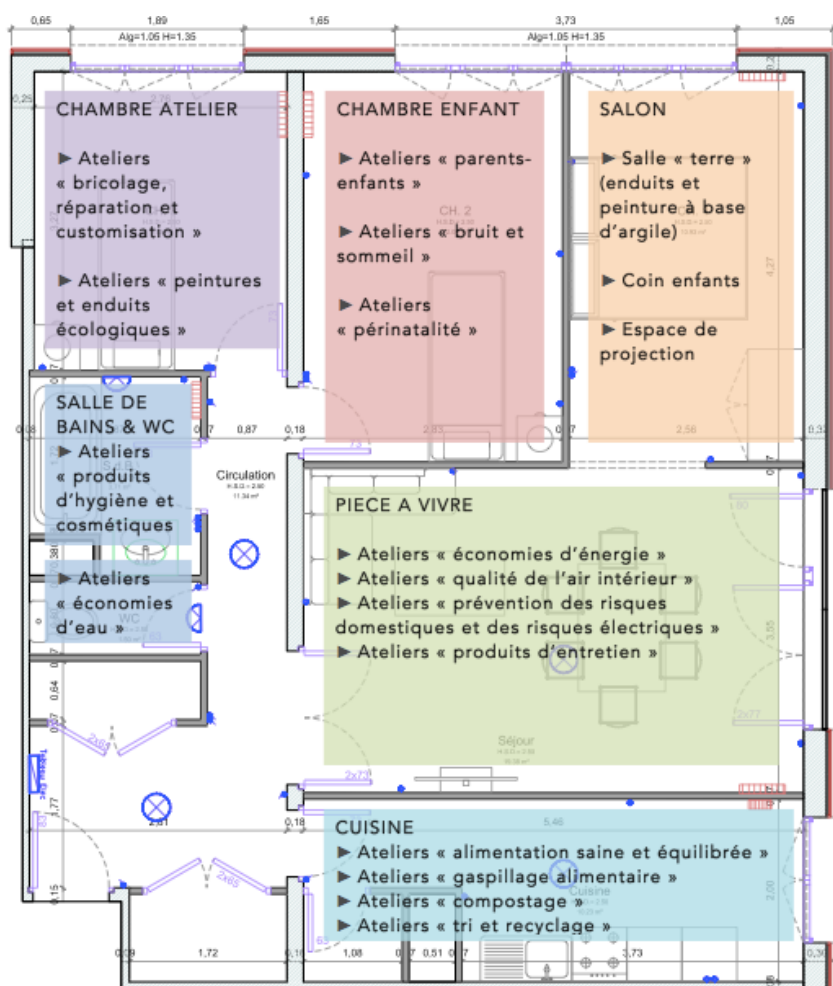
0,65 1,89 1,65 3,73 1,05
Alg=1.05 H=1.35 Alg=1.05 H=1.35

CHAMBRE ATELIER

► Ateliers « bricolage, réparation et customisation »

► Ateliers « peintures et enduits écologiques »

CHAMBRE ENFANT

► Ateliers « parents-enfants »

► Ateliers « bruit et sommeil »

► Ateliers « périnatalité »

CH. 2

SALON

► Salle « terre » (enduits et peinture à base d'argile)

► Coin enfants

► Espace de projection

SALLE DE BAINS & WC

► Ateliers « produits d'hygiène et cosmétiques

► Ateliers « économies d'eau »

WC

0,87 0,18 2,83 2,56

Circulation

PIECE A VIVRE

► Ateliers « économies d'énergie »
► Ateliers « qualité de l'air intérieur »
► Ateliers « prévention des risques domestiques et des risques électriques »
► Ateliers « produits d'entretien »

Séjour

2x77 2x85 2x73 2x77 0,64 1,77 2,61 0,18 3,55 4,27

CUISINE

► Ateliers « alimentation saine et équilibrée »
► Ateliers « gaspillage alimentaire »
► Ateliers « compostage »
► Ateliers « tri et recyclage »

Cuisine

5,46 2,00 0,15 1,72 1,08 0,51 3,73